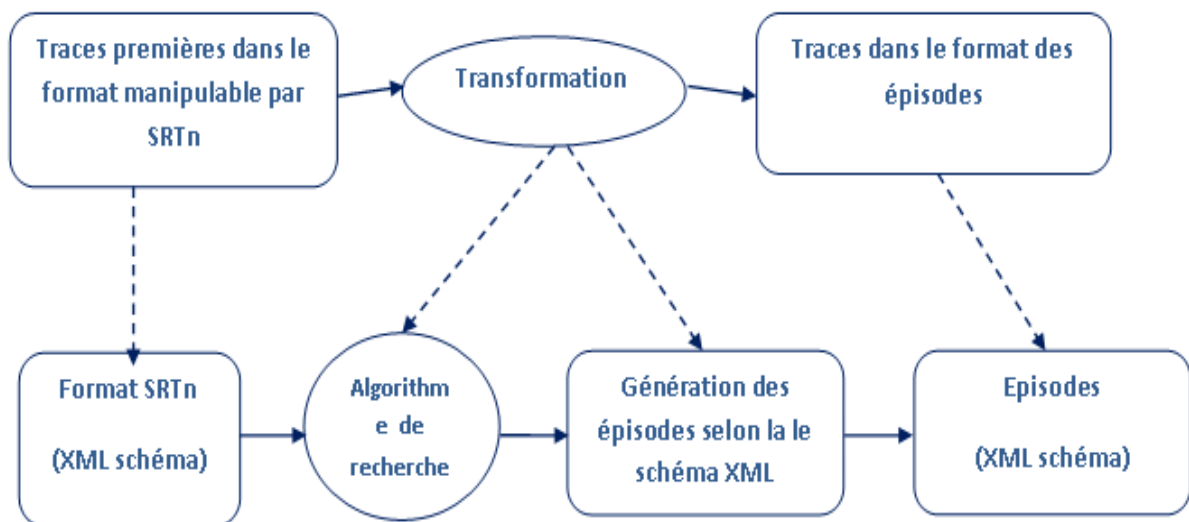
Traces premières dans le format manipulable par SRTn

Transformation

Traces dans le format des épisodes

Format SRTn

(XML schéma)

Algorithm e de recherche

Génération des épisodes selon la le schéma XML

Episodes

(XML schéma)